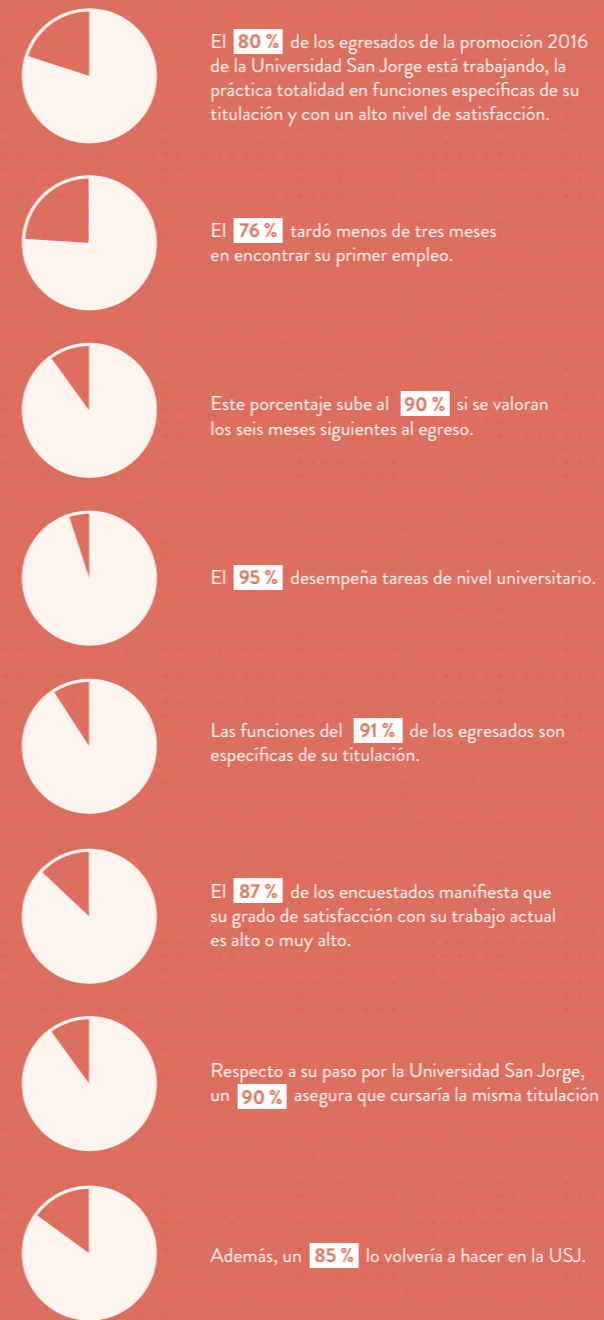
El 80 % de los egresados de la promoción 2016 de la Universidad San Jorge está trabajando, la práctica totalidad en funciones específicas de su titulación y con un alto nivel de satisfacción.

El 76 % tardó menos de tres meses en encontrar su primer empleo.

Este porcentaje sube al 90 % si se valoran los seis meses siguientes al egreso.

El 95 % desempeña tareas de nivel universitario.

Las funciones del 91 % de los egresados son específicas de su titulación.

El 87 % de los encuestados manifiesta que su grado de satisfacción con su trabajo actual es alto o muy alto.

Respecto a su paso por la Universidad San Jorge, un 90 % asegura que cursaría la misma titulación

Además, un 85 % lo volvería a hacer en la USJ.